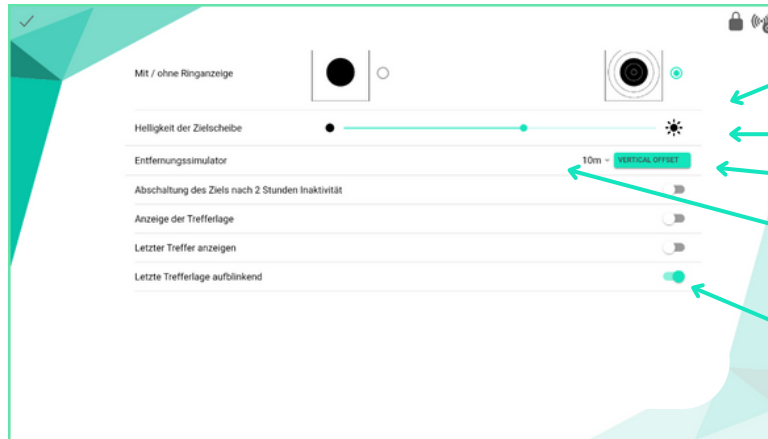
Mit / ohne Ringanzeige

Helligkeit der Zielscheibe

Entfernungssimulator 10m VERTICAL OFFSET

Abschaltung des Ziels nach 2 Stunden Inaktivität

Anzeige der Trefferlage

Letzter Treffer anzeigen

Letzte Trefferlage aufblinkend